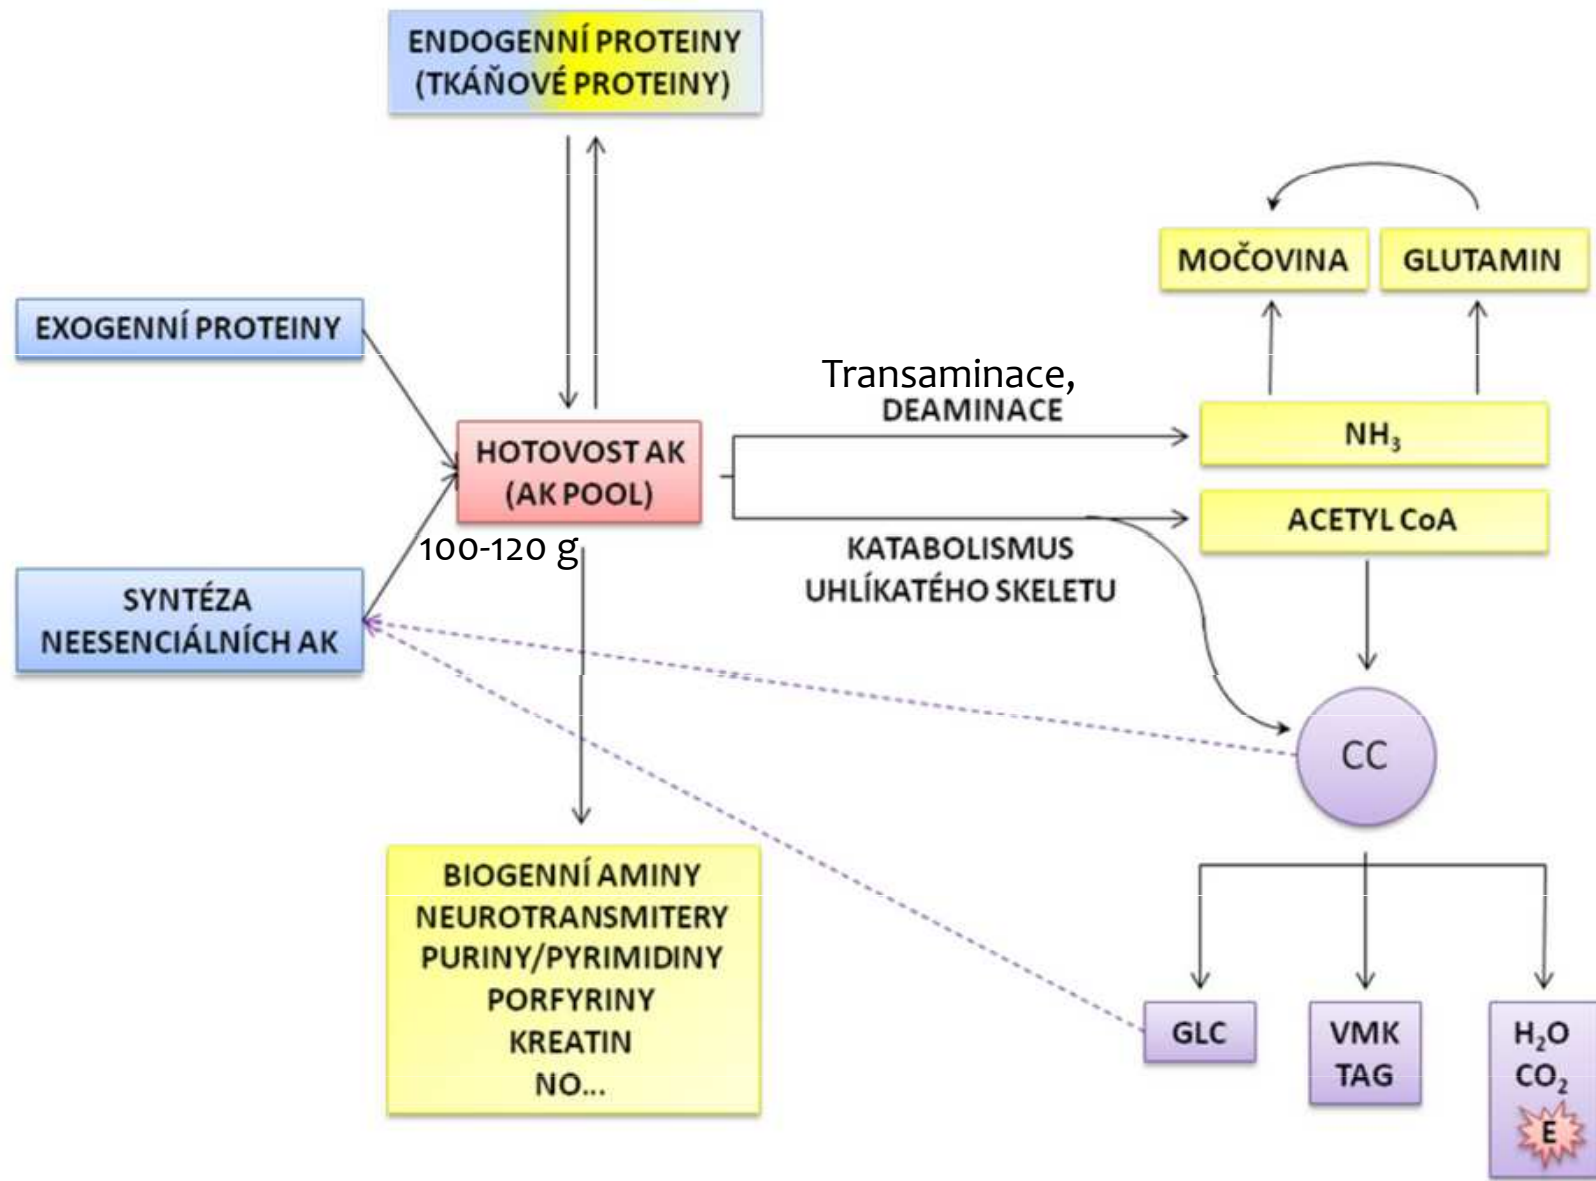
ENDOGENNÍ PROTEINY
(TKÁŇOVÉ PROTEINY)

MOČOVINA

GLUTAMIN

EXOGENNÍ PROTEINY

Transaminace,
DEAMINACE

HOTOVOST AK
(AK POOL)

$NH_3$

ACETYL CoA

100-120 g

KATABOLISMUS
UHLÍKATÉHO SKELETU

SYNTÉZA
NEESENCIÁLNÍCH AK

CC

BIOGENNÍ AMINY
NEUROTRANSMITERY
PURINY/PYRIMIDINY
PORFYRINY
KREATIN
NO...

GLC

VMK
TAG

$H_2O$
$CO_2$
E